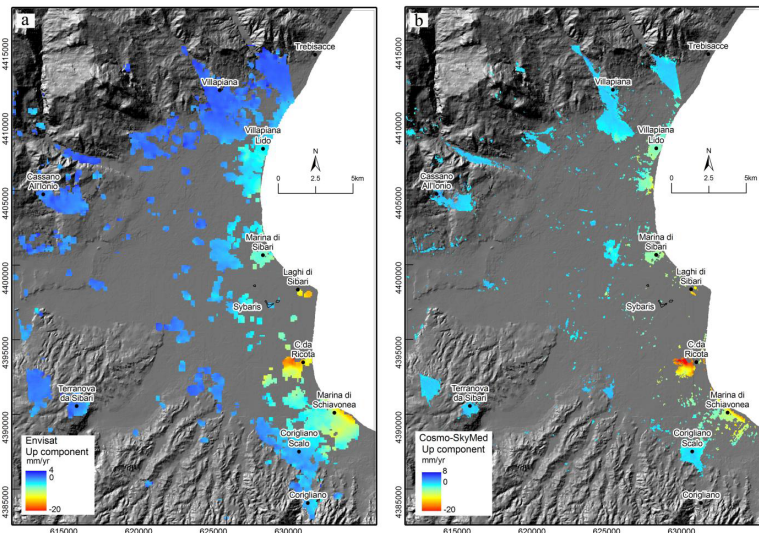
a

4415000
4410000
4405000
4400000
4395000
4390000
4385000

Trebisacce
Villapiana
Villapiana Lido
Cassano All'Ionio
Marina di Sibari
Laghi di Sibari
Sybaris
C.da Ricota
Terranova da Sibari
Marina di Schiavonea
Corigliano Scalo
Corigliano

N
0 2.5 5km

Envisat
Up component
mm/yr
4
0
-20

615000 620000 625000 630000

b

4415000
4410000
4405000
4400000
4395000
4390000
4385000

Trebisacce
Villapiana
Villapiana Lido
Cassano All'Ionio
Marina di Sibari
Laghi di Sibari
Sybaris
C.da Ricota
Terranova da Sibari
Marina di Schiavonea
Corigliano Scalo
Corigliano

N
0 2.5 5km

Cosmo-SkyMed
Up component
mm/yr
8
0
-20

615000 620000 625000 630000